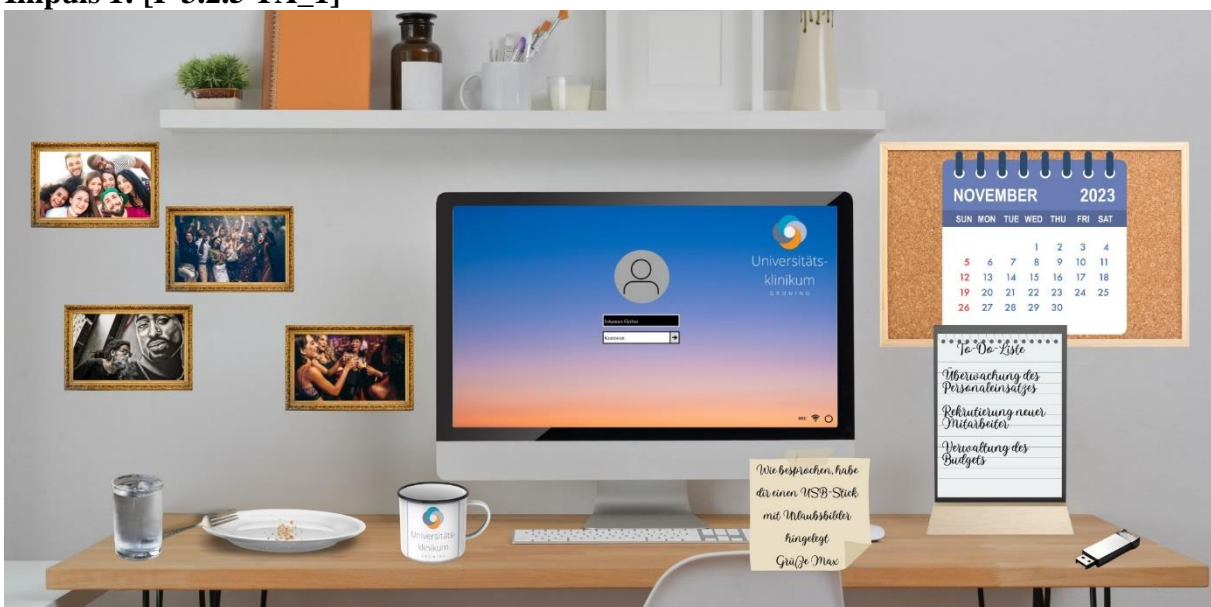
Impuls 1: [P-3.2.3-TA_1]

Universitäts-
klinikum
GRÜNING

Johannes Gleiter
Kennwort

NOVEMBER 2023

| SUN | MON | TUE | WED | THU | FRI | SAT |
|---|---|---|---|---|---|---|
| | | | 1 | 2 | 3 | 4 |
| 5 | 6 | 7 | 8 | 9 | 10 | 11 |
| 12 | 13 | 14 | 15 | 16 | 17 | 18 |
| 19 | 20 | 21 | 22 | 23 | 24 | 25 |
| 26 | 27 | 28 | 29 | 30 | | |

To-Do-Liste

Überwachung des Personaleinsatzes

Rekrutierung neuer Mitarbeiter

Verwaltung des Budgets

Wie besprochen, habe dir einen USB-Stick mit Urlaubsbilder hingelegt
Grüße Max

Universitäts-
klinikum
GRÜNING